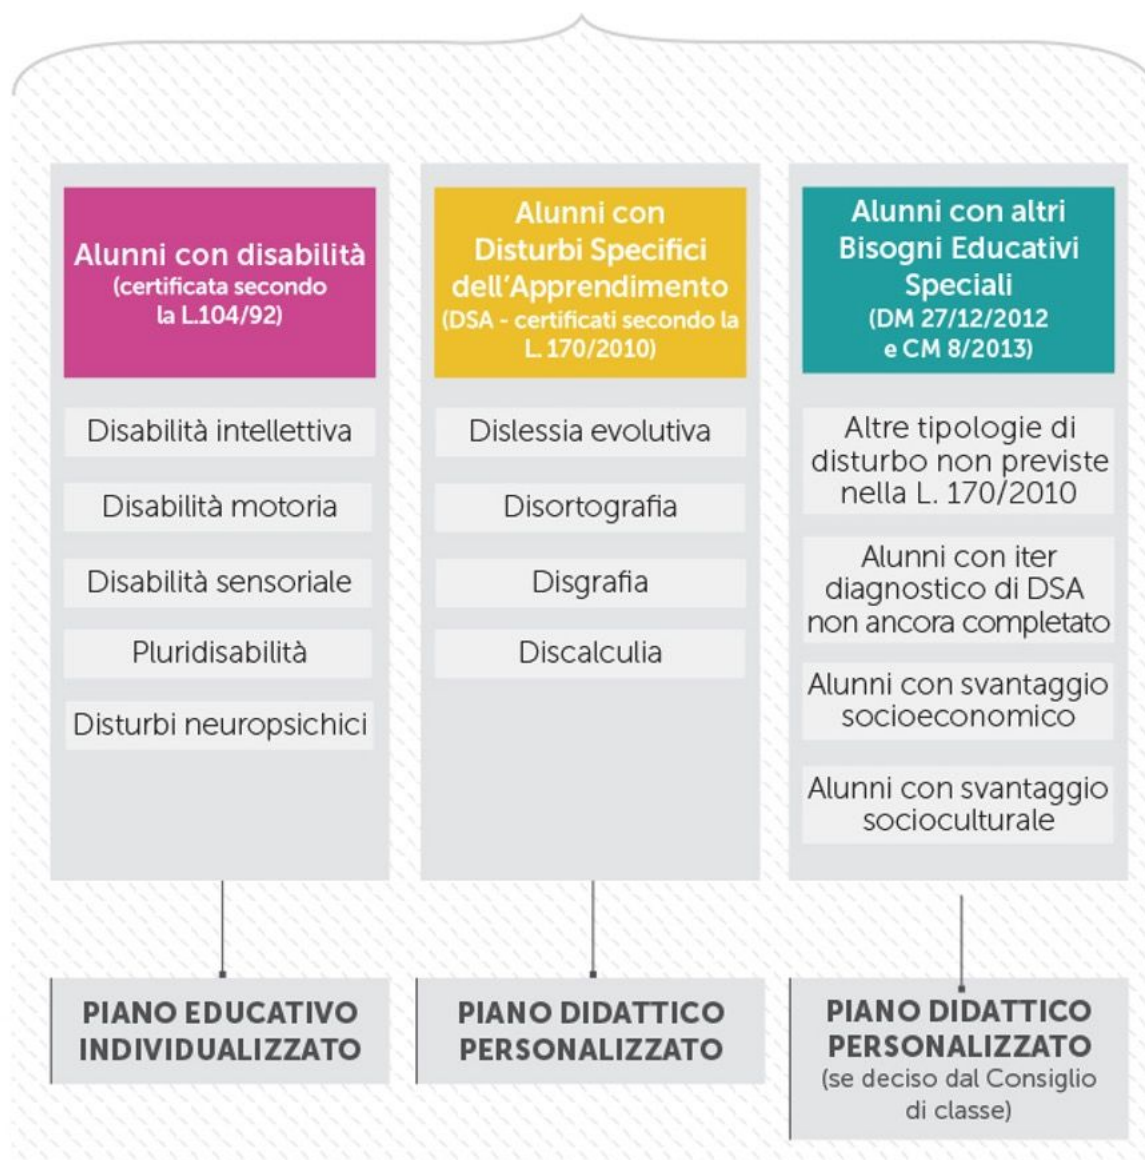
Alunni con disabilità
(certificata secondo la L.104/92)

Disabilità intellettiva

Disabilità motoria

Disabilità sensoriale

Pluridisabilità

Disturbi neuropsichici

Alunni con Disturbi Specifici dell'Apprendimento
(DSA - certificati secondo la L. 170/2010)

Dislessia evolutiva

Disortografia

Disgrafia

Discalculia

Alunni con altri Bisogni Educativi Speciali
(DM 27/12/2012 e CM 8/2013)

Altre tipologie di disturbo non previste nella L. 170/2010

Alunni con iter diagnostico di DSA non ancora completato

Alunni con svantaggio socioeconomico

Alunni con svantaggio socioculturale

PIANO EDUCATIVO INDIVIDUALIZZATO

PIANO DIDATTICO PERSONALIZZATO

PIANO DIDATTICO PERSONALIZZATO
(se deciso dal Consiglio di classe)